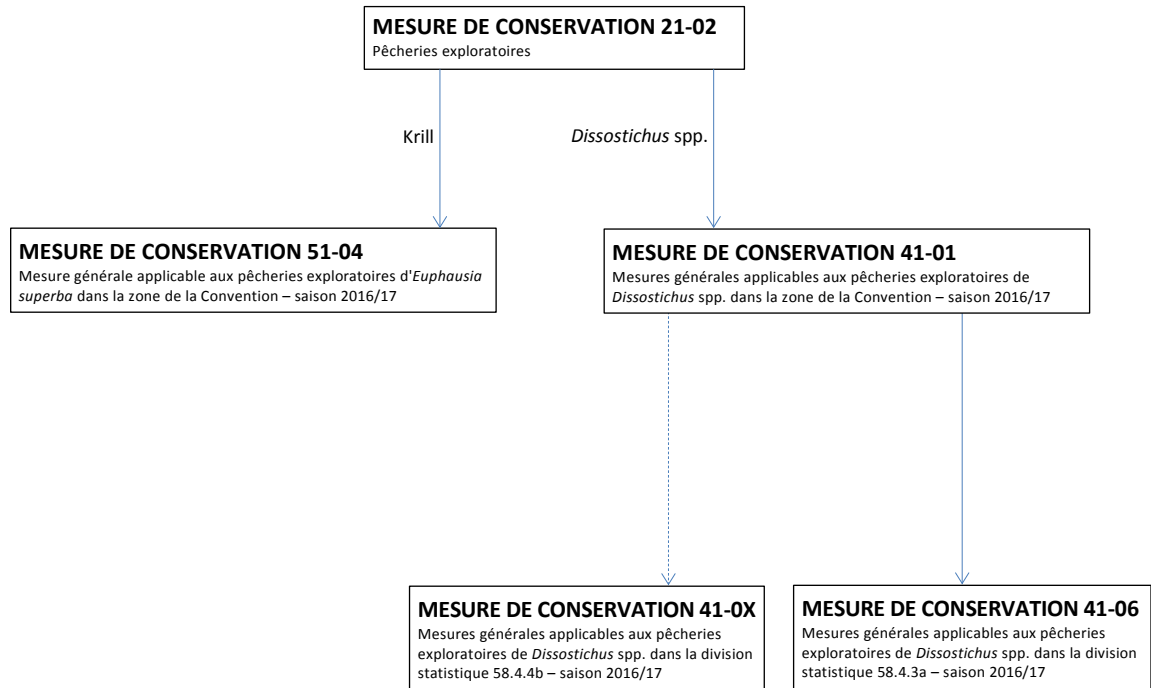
MESURE DE CONSERVATION 21-02
Pêcheries exploratoires

Krill

Dissostichus spp.

MESURE DE CONSERVATION 51-04
Mesure générale applicable aux pêcheries exploratoires d'Euphausia superba dans la zone de la Convention – saison 2016/17

MESURE DE CONSERVATION 41-01
Mesures générales applicables aux pêcheries exploratoires de Dissostichus spp. dans la zone de la Convention – saison 2016/17

MESURE DE CONSERVATION 41-0X
Mesures générales applicables aux pêcheries exploratoires de Dissostichus spp. dans la division statistique 58.4.4b – saison 2016/17

MESURE DE CONSERVATION 41-06
Mesures générales applicables aux pêcheries exploratoires de Dissostichus spp. dans la division statistique 58.4.3a – saison 2016/17